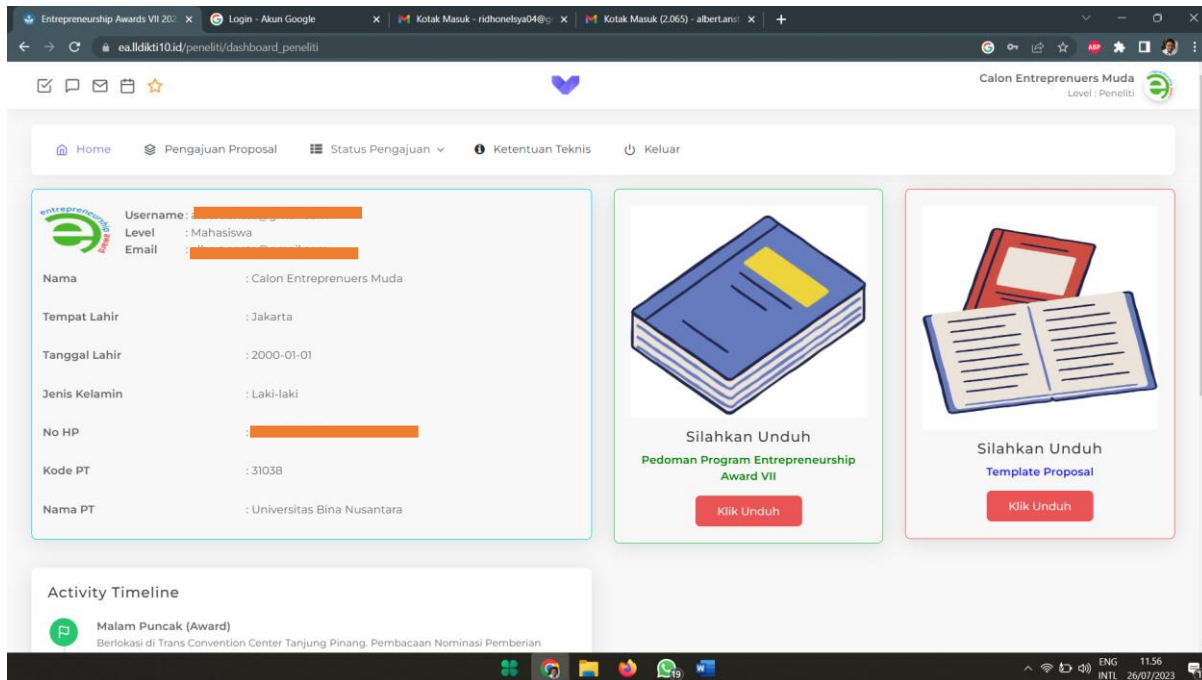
Entrepreneurship Awards VII 202 ×
Login - Akun Google ×
Kotak Masuk - ridhonelsya04@g ×
Kotak Masuk (2.065) - albert.anst ×
+

ea.lldikti10.id/peneliti/dashboard_peneliti

Calon Entreprenuers Muda
Level : Peneliti

Home
Pengajuan Proposal
Status Pengajuan
Ketentuan Teknis
Keluar

Username : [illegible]
Level : Mahasiswa
Email : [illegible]

| | |
|---|---|
| Nama | : Calon Entreprenuers Muda |
| Tempat Lahir | : Jakarta |
| Tanggal Lahir | : 2000-01-01 |
| Jenis Kelamin | : Laki-laki |
| No HP | : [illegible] |
| Kode PT | : 31038 |
| Nama PT | : Universitas Bina Nusantara |

Silahkan Unduh
Pedoman Program Entrepreneurship Award VII
Klik Unduh

Silahkan Unduh
Template Proposal
Klik Unduh

Activity Timeline
Malam Puncak (Award)
Berlokasi di Trans Convention Center Tanjung Pinang. Pembacaan Nominasi Pemberian

ENG INTL 11.56 26/07/2023